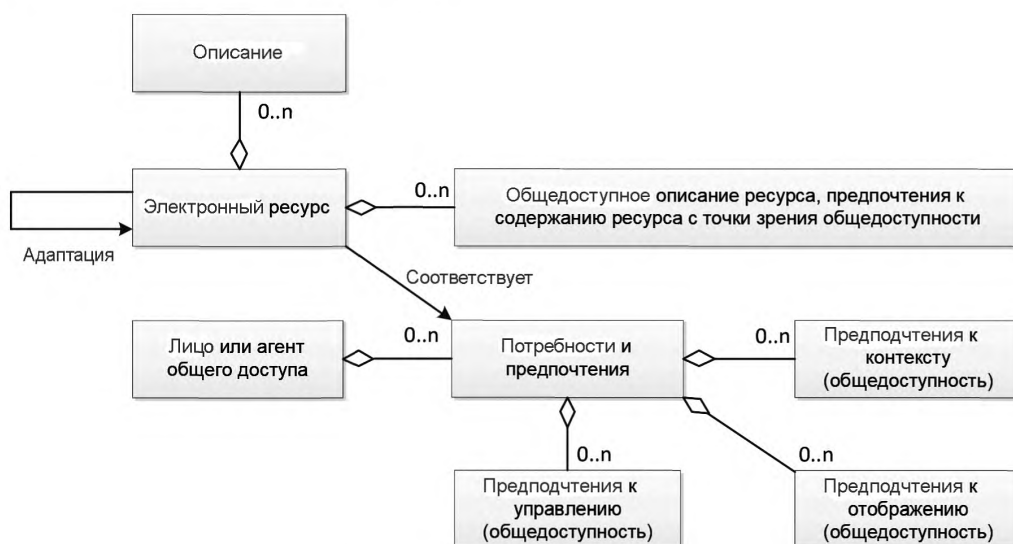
Описание

0..n

Электронный ресурс

0..n

Общедоступное описание ресурса, предпочтения к содержанию ресурса с точки зрения общедоступности

Адаптация

Соответствует

Лицо или агент общего доступа

0..n

Потребности и предпочтения

0..n

Предподчтения к контексту (общедоступность)

0..n

0..n

Предподчтения к управлению (общедоступность)

Предподчтения к отображению (общедоступность)